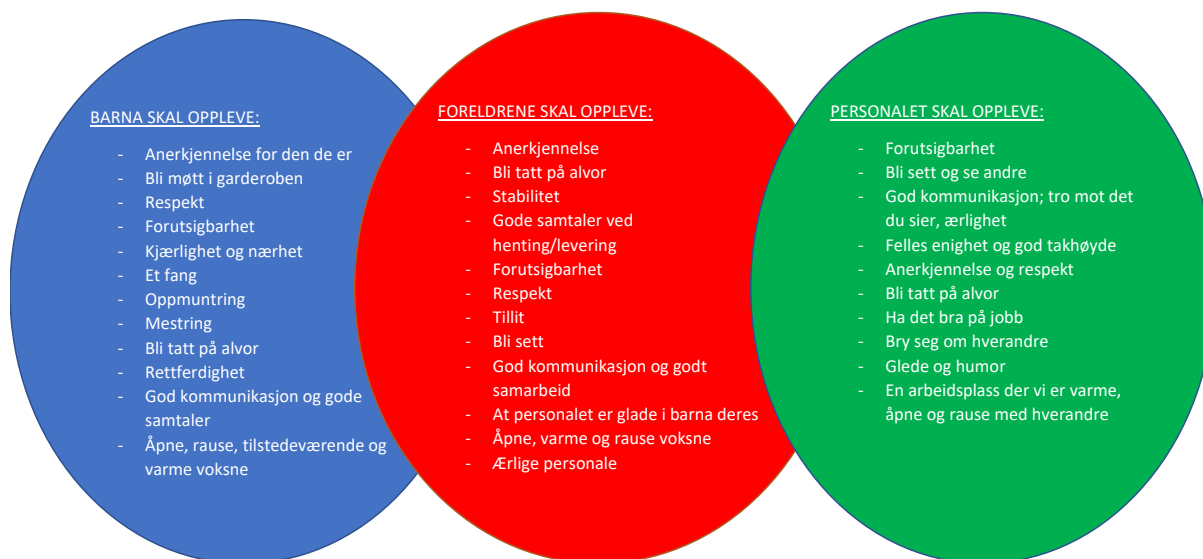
BARNA SKAL OPPLEVE:

- Anerkjennelse for den de er
- Bli møtt i garderoben
- Respekt
- Forutsigbarhet
- Kjærlighet og nærhet
- Et fang
- Oppmuntring
- Mestring
- Bli tatt på alvor
- Rettferdighet
- God kommunikasjon og gode samtaler
- Åpne, rause, tilstedeværende og varme voksne

FORELDRENE SKAL OPPLEVE:

- Anerkjennelse
- Bli tatt på alvor
- Stabilitet
- Gode samtaler ved henting/levering
- Forutsigbarhet
- Respekt
- Tillit
- Bli sett
- God kommunikasjon og godt samarbeid
- At personalet er glade i barna deres
- Åpne, varme og rause voksne
- Ærlige personale

PERSONALET SKAL OPPLEVE:

- Forutsigbarhet
- Bli sett og se andre
- God kommunikasjon; tro mot det du sier, ærlighet
- Felles enighet og god takhøyde
- Anerkjennelse og respekt
- Bli tatt på alvor
- Ha det bra på jobb
- Bry seg om hverandre
- Glede og humor
- En arbeidsplass der vi er varme, åpne og rause med hverandre